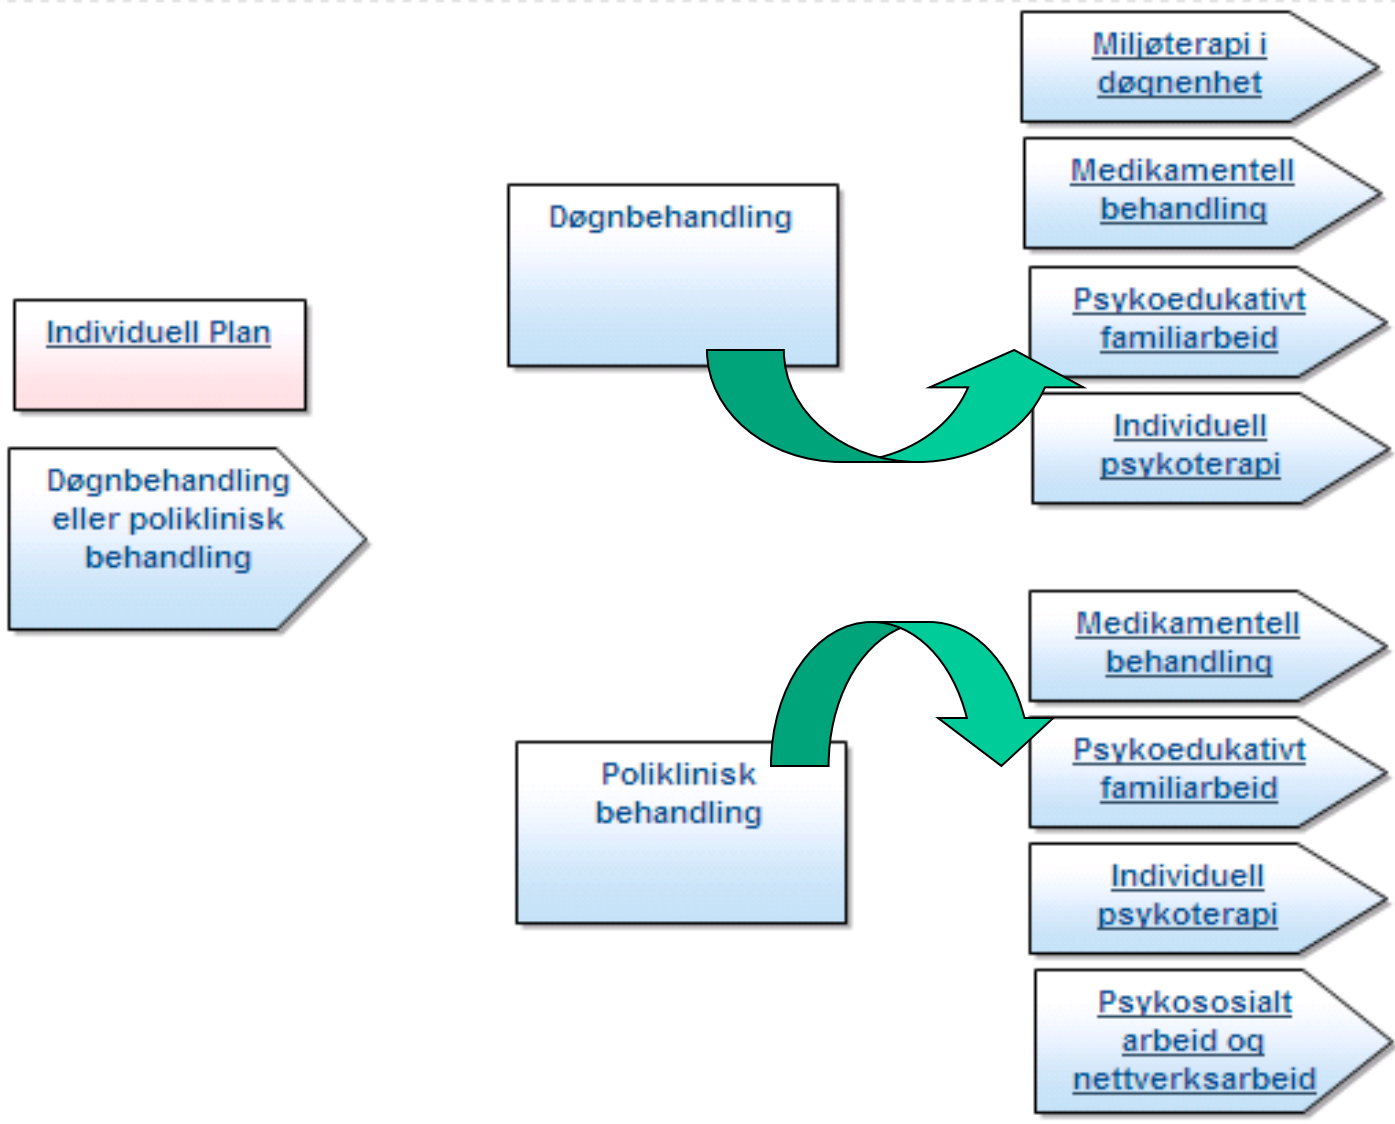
Miljøterapi i døgnenhet

Medikamentell behandling

Døgnbehandling

Psykoedukativt familiarbeid

Individuell Plan

Individuell psykoterapi

Døgnbehandling eller poliklinisk behandling

Medikamentell behandling

Psykoedukativt familiarbeid

Poliklinisk behandling

Individuell psykoterapi

Psykososialt arbeid og nettverksarbeid